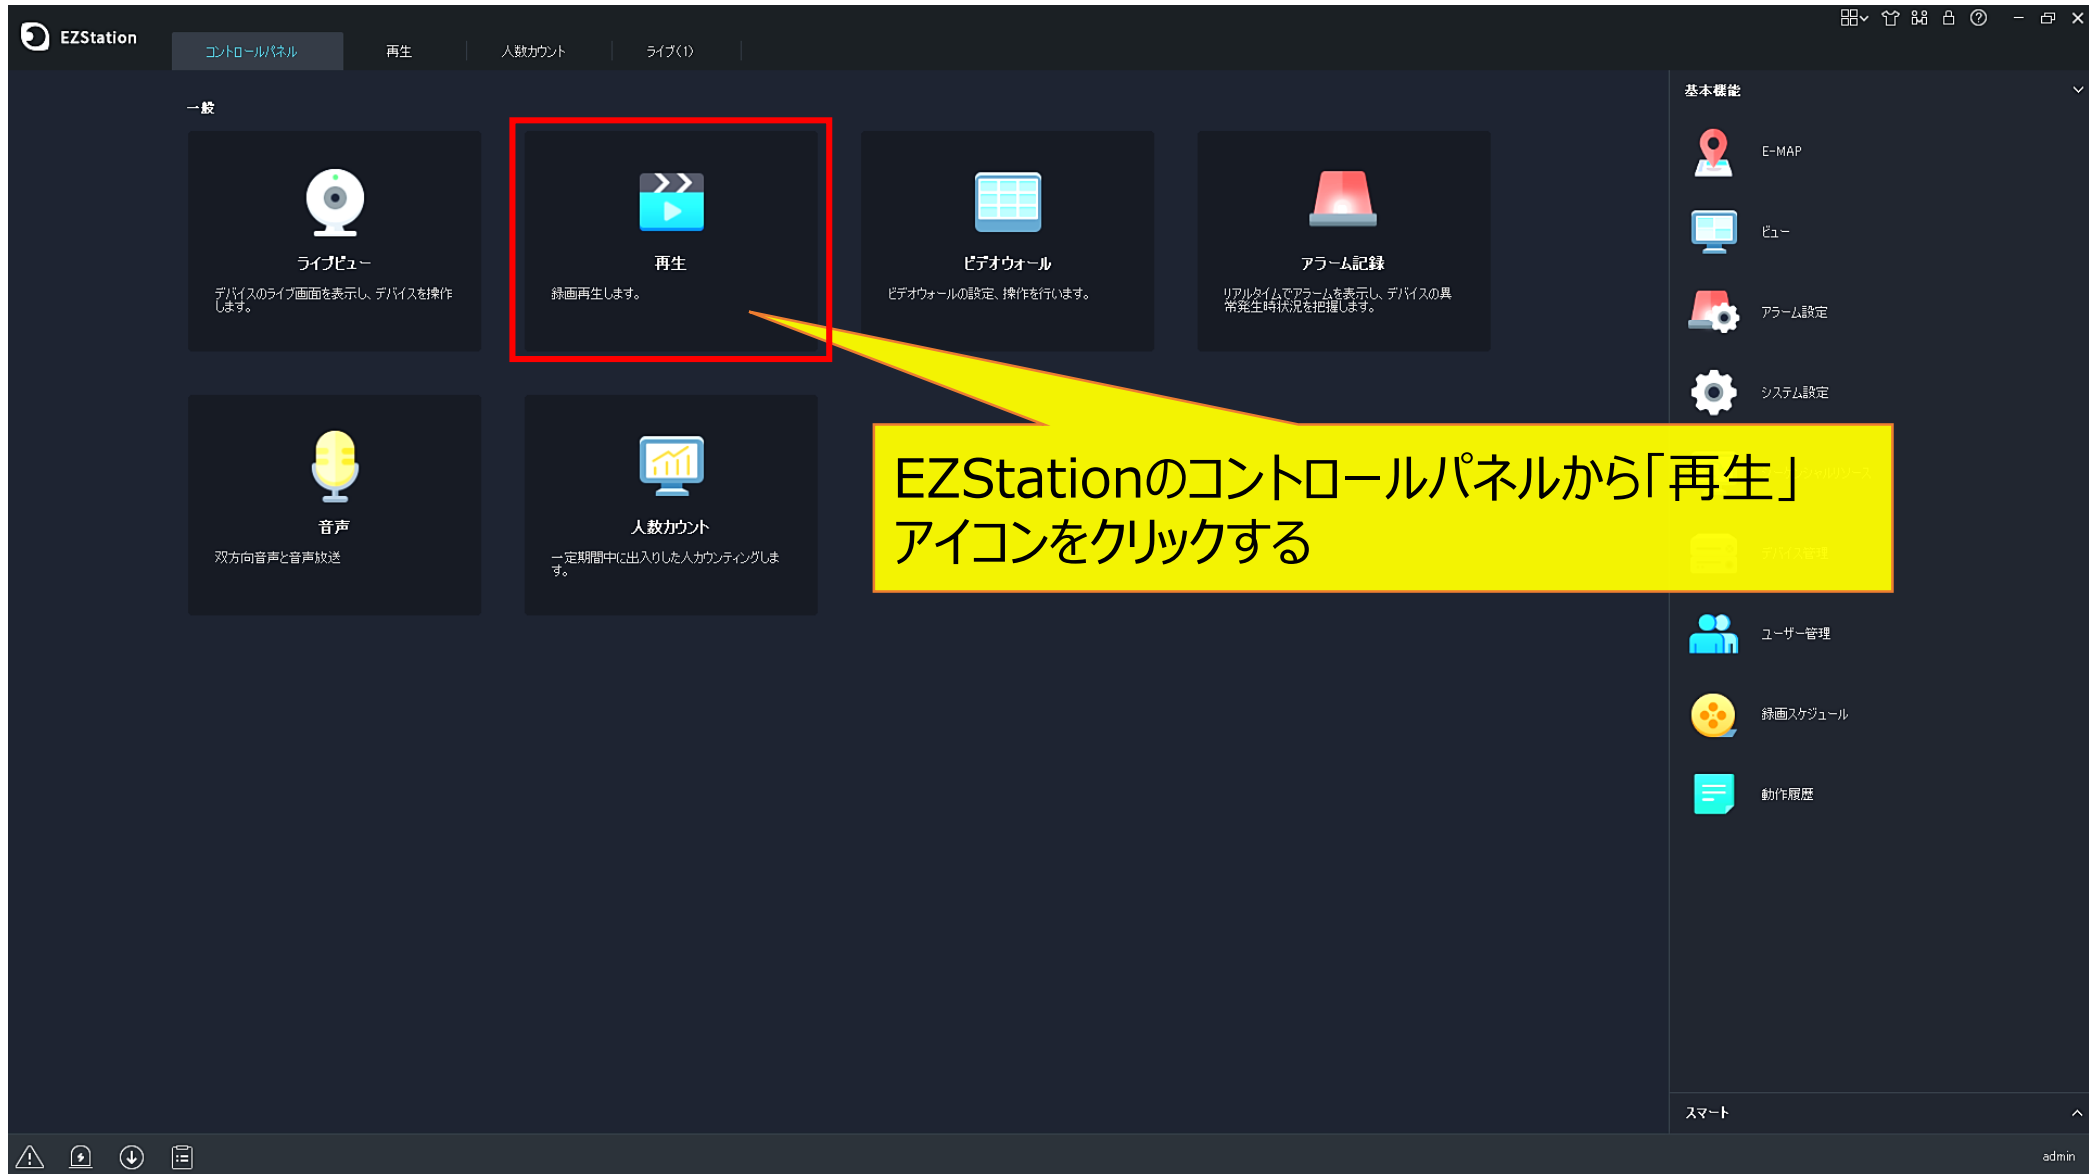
EZStation

コントロールパネル
再生
人数カウント
ライブ(1)

一般

ライブビュー
デバイスのライブ画面を表示し、デバイスを操作します。

再生
録画再生します。

ビデオウォール
ビデオウォールの設定、操作を行います。

アラーム記録
リアルタイムでアラームを表示し、デバイスの異常発生時状況を把握します。

音声
双方向音声と音声放送

人数カウント
一定期間中に出入りした人カウンティングします。

EZStationのコントロールパネルから「再生」アイコンをクリックする

基本機能
E-MAP
ビュー
アラーム設定
システム設定
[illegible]
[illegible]
ユーザー管理
録画スケジュール
動作履歴

スマート

admin